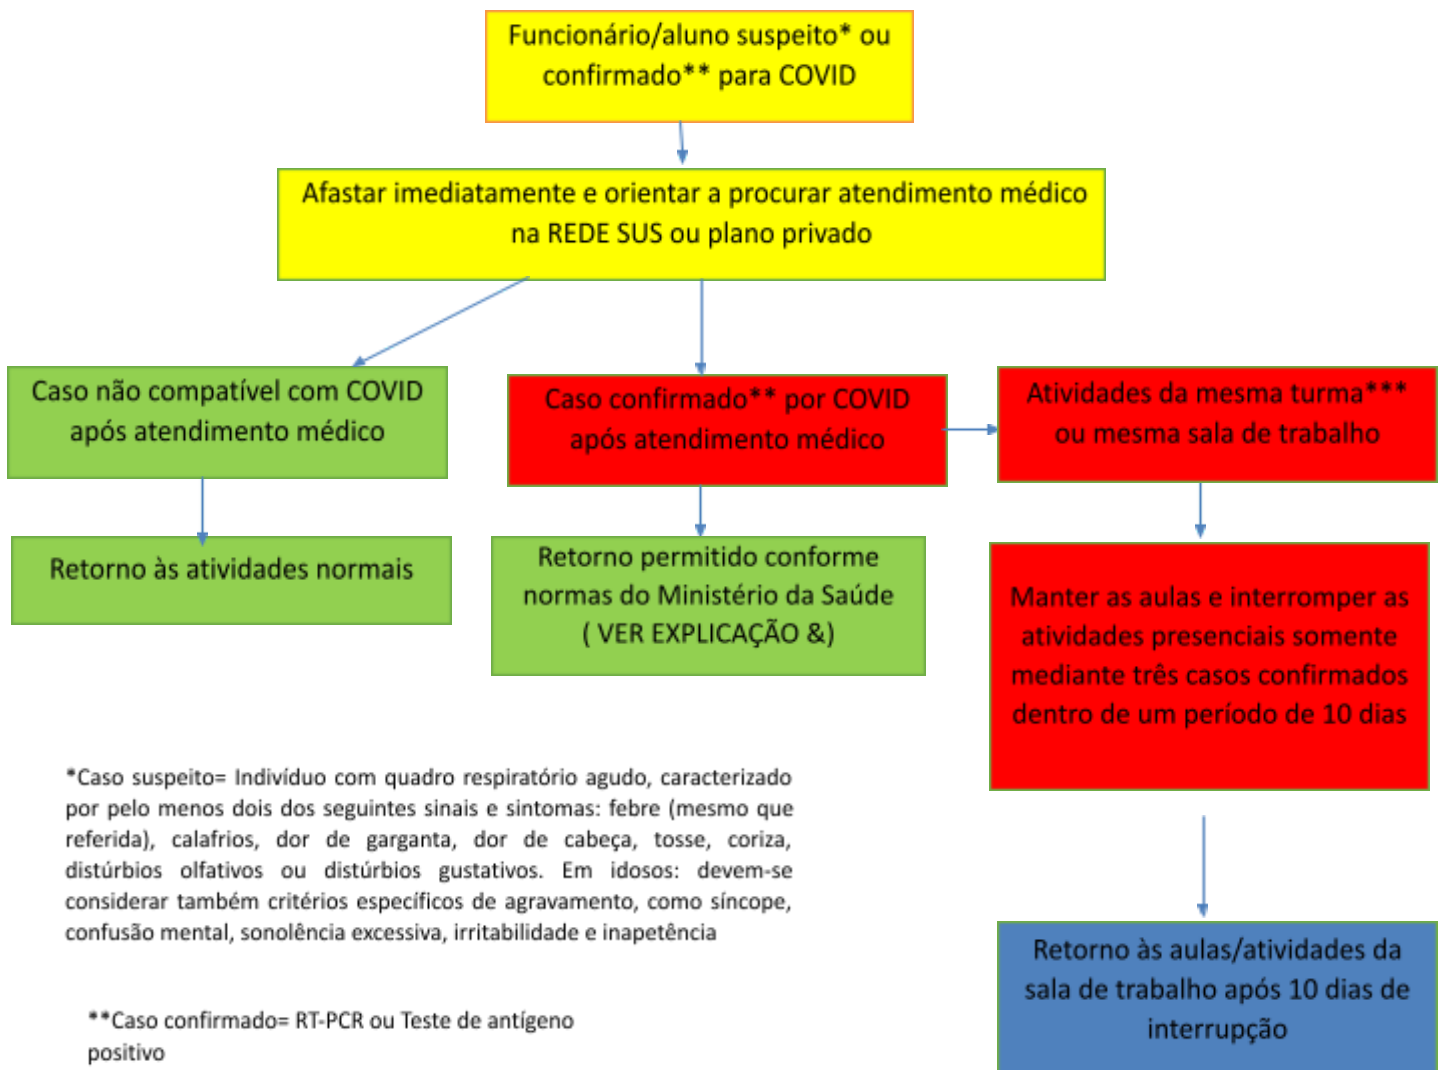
Funcionário/aluno suspeito* ou confirmado** para COVID

Afastar imediatamente e orientar a procurar atendimento médico na REDE SUS ou plano privado

Caso não compatível com COVID após atendimento médico

Caso confirmado** por COVID após atendimento médico

Atividades da mesma turma*** ou mesma sala de trabalho

Retorno às atividades normais

Retorno permitido conforme normas do Ministério da Saúde ( VER EXPLICAÇÃO &)

Manter as aulas e interromper as atividades presenciais somente mediante três casos confirmados dentro de um período de 10 dias

*Caso suspeito= Indivíduo com quadro respiratório agudo, caracterizado por pelo menos dois dos seguintes sinais e sintomas: febre (mesmo que referida), calafrios, dor de garganta, dor de cabeça, tosse, coriza, distúrbios olfativos ou distúrbios gustativos. Em idosos: devem-se considerar também critérios específicos de agravamento, como síncope, confusão mental, sonolência excessiva, irritabilidade e inapetência

**Caso confirmado= RT-PCR ou Teste de antígeno positivo

Retorno às aulas/atividades da sala de trabalho após 10 dias de interrupção